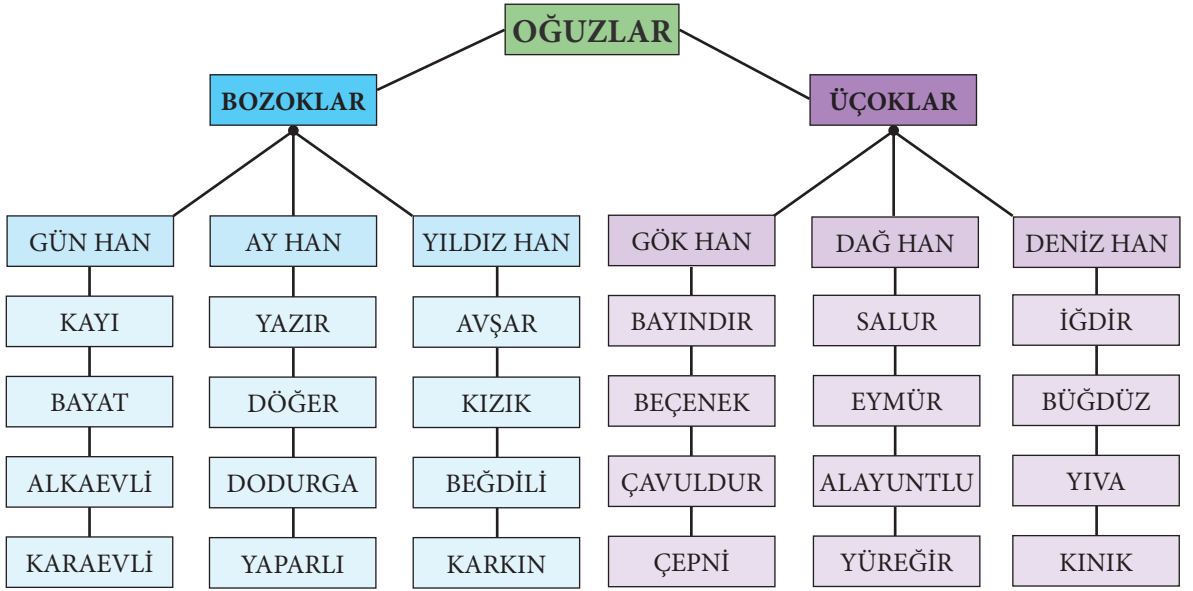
OĞUZLAR

BOZOKLAR

ÜÇOKLAR

GÜN HAN
KAYI
BAYAT
ALKAEVLİ
KARAEVLİ

AY HAN
YAZIR
DÖĞER
DODURGA
YAPARLI

YILDIZ HAN
AVŞAR
KIZIK
BEĞDİLİ
KARKIN

GÖK HAN
BAYINDIR
BEÇENEK
ÇAVULDUR
ÇEPNİ

DAĞ HAN
SALUR
EYMÜR
ALAYUNTLU
YÜREĞİR

DENİZ HAN
İĞDİR
BÜĞDÜZ
YIVA
KINIK